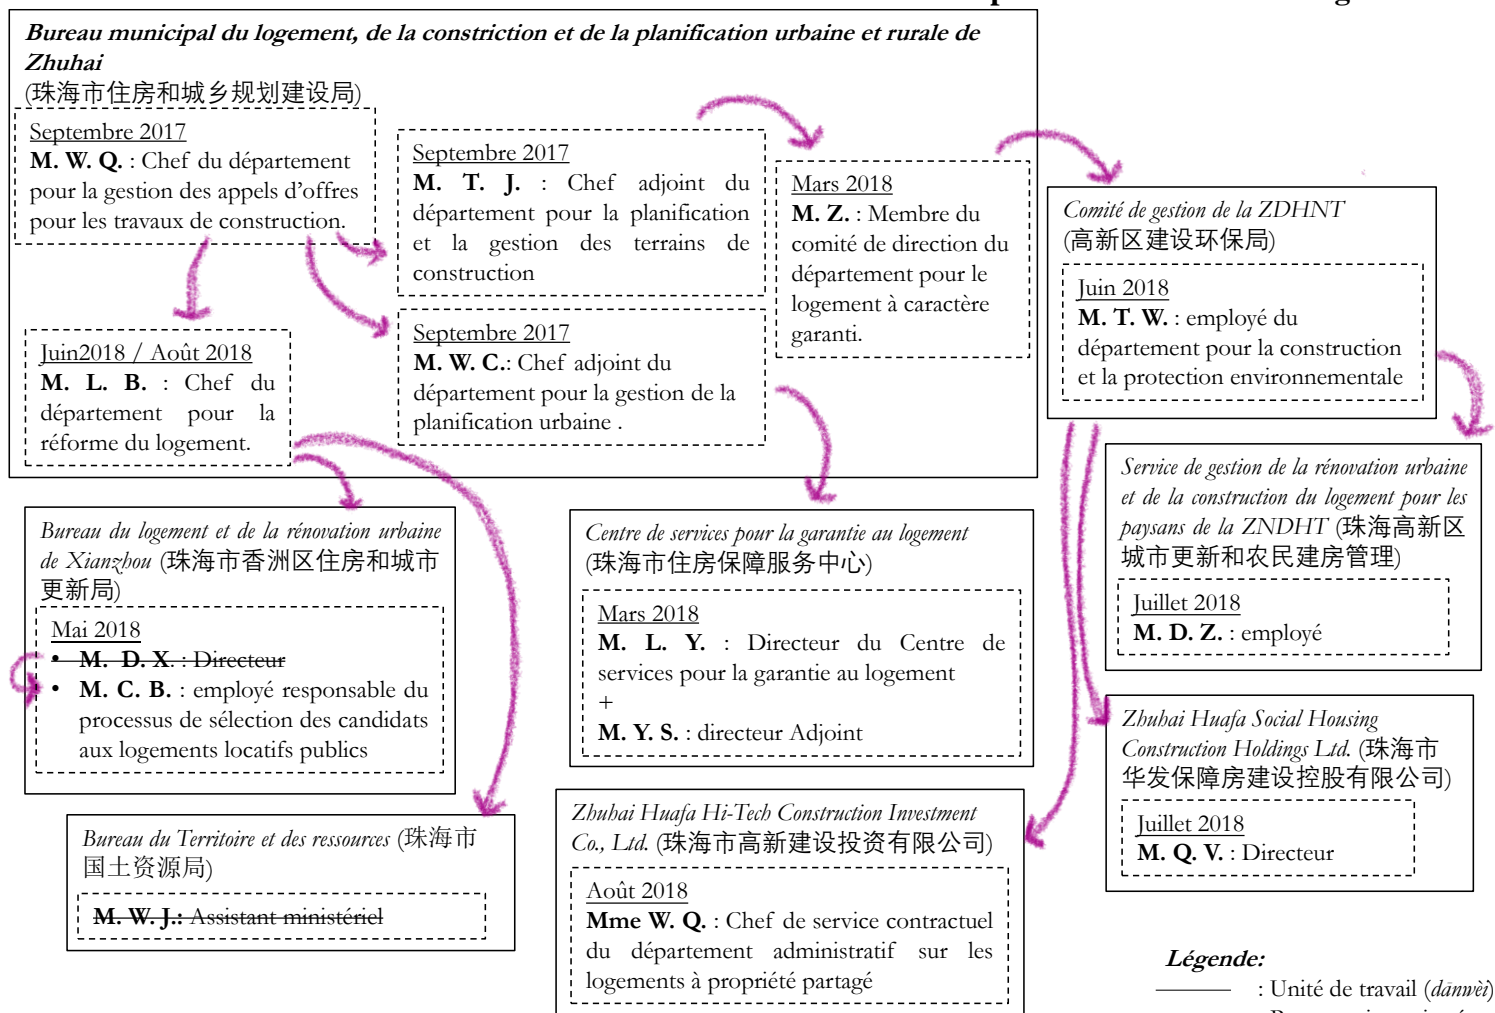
***Bureau municipal du logement, de la constriction et de la planification urbaine et rurale de Zhuhai***
(珠海市住房和城乡规划建设局)

Septembre 2017
**M. W. Q.** : Chef du département pour la gestion des appels d'offres pour les travaux de construction.

Septembre 2017
**M. T. J.** : Chef adjoint du département pour la planification et la gestion des terrains de construction

Mars 2018
**M. Z.** : Membre du comité de direction du département pour le logement à caractère garanti.

Septembre 2017
**M. W. C.**: Chef adjoint du département pour la gestion de la planification urbaine .

Juin2018 / Août 2018
**M. L. B.** : Chef du département pour la réforme du logement.

*Comité de gestion de la ZDHNT* (高新区建设环保局)

Juin 2018
**M. T. W.** : employé du département pour la construction et la protection environnementale

*Service de gestion de la rénovation urbaine et de la construction du logement pour les paysans de la ZNDHT* (珠海高新区城市更新和农民建房管理)

Juillet 2018
**M. D. Z.** : employé

*Bureau du logement et de la rénovation urbaine de Xianzhou* (珠海市香洲区住房和城市更新局)

Mai 2018
• ~~**M. D. X.** : Directeur~~
• **M. C. B.** : employé responsable du processus de sélection des candidats aux logements locatifs publics

*Centre de services pour la garantie au logement* (珠海市住房保障服务中心)

Mars 2018
**M. L. Y.** : Directeur du Centre de services pour la garantie au logement
+
**M. Y. S.** : directeur Adjoint

*Zhuhai Huafa Social Housing Construction Holdings Ltd.* (珠海市华发保障房建设控股有限公司)

Juillet 2018
**M. Q. V.** : Directeur

*Bureau du Territoire et des ressources* (珠海市国土资源局)

~~**M. W. J.**: Assistant ministériel~~

*Zhuhai Huafa Hi-Tech Construction Investment Co., Ltd.* (珠海市高新建设投资有限公司)

Août 2018
**Mme W. Q.** : Chef de service contractuel du département administratif sur les logements à propriété partagé

***Légende:***
: Unité de travail (*dānwèi*)